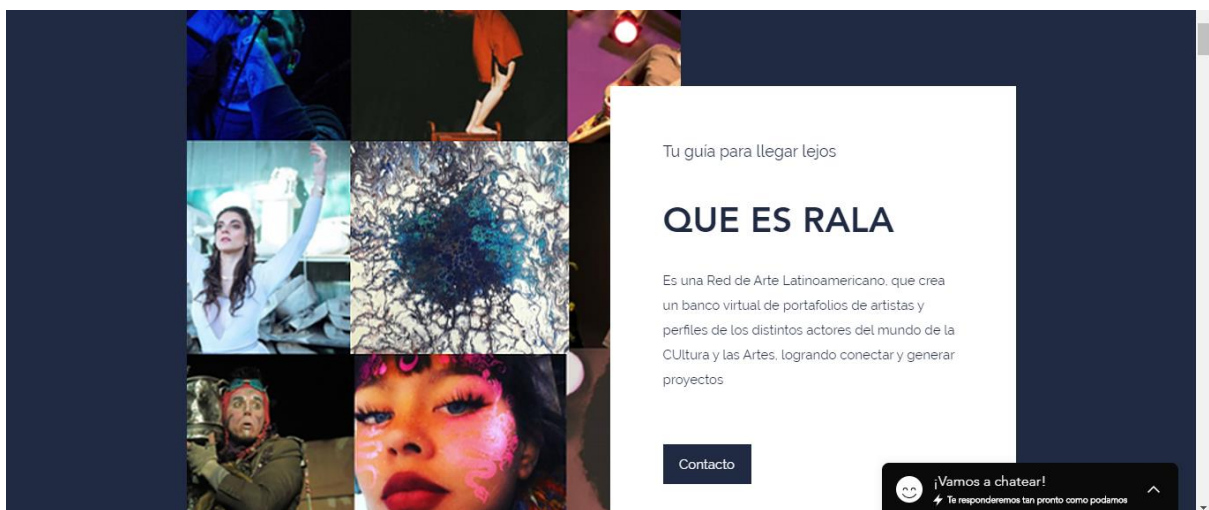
Tu guía para llegar lejos

QUE ES RALA

Es una Red de Arte Latinoamericano, que crea un banco virtual de portafolios de artistas y perfiles de los distintos actores del mundo de la CUltura y las Artes, logrando conectar y generar proyectos

Contacto

¡Vamos a chatear!
Te responderemos tan pronto como podamos